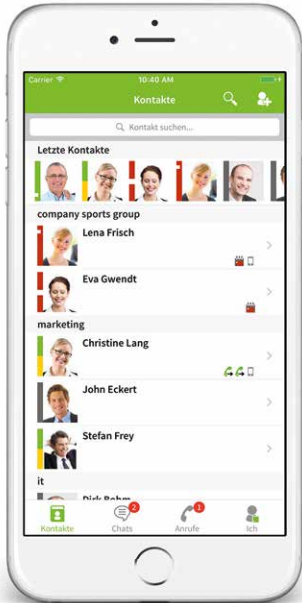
Carrier
10:40 AM

Kontakte

Kontakt suchen...

Letzte Kontakte

company sports group

Lena Frisch

Eva Gwendt

marketing

Christine Lang

John Eckert

Stefan Frey

it

Dirk Bohm

Kontakte

2
Chats

1
Anrufe

Ich